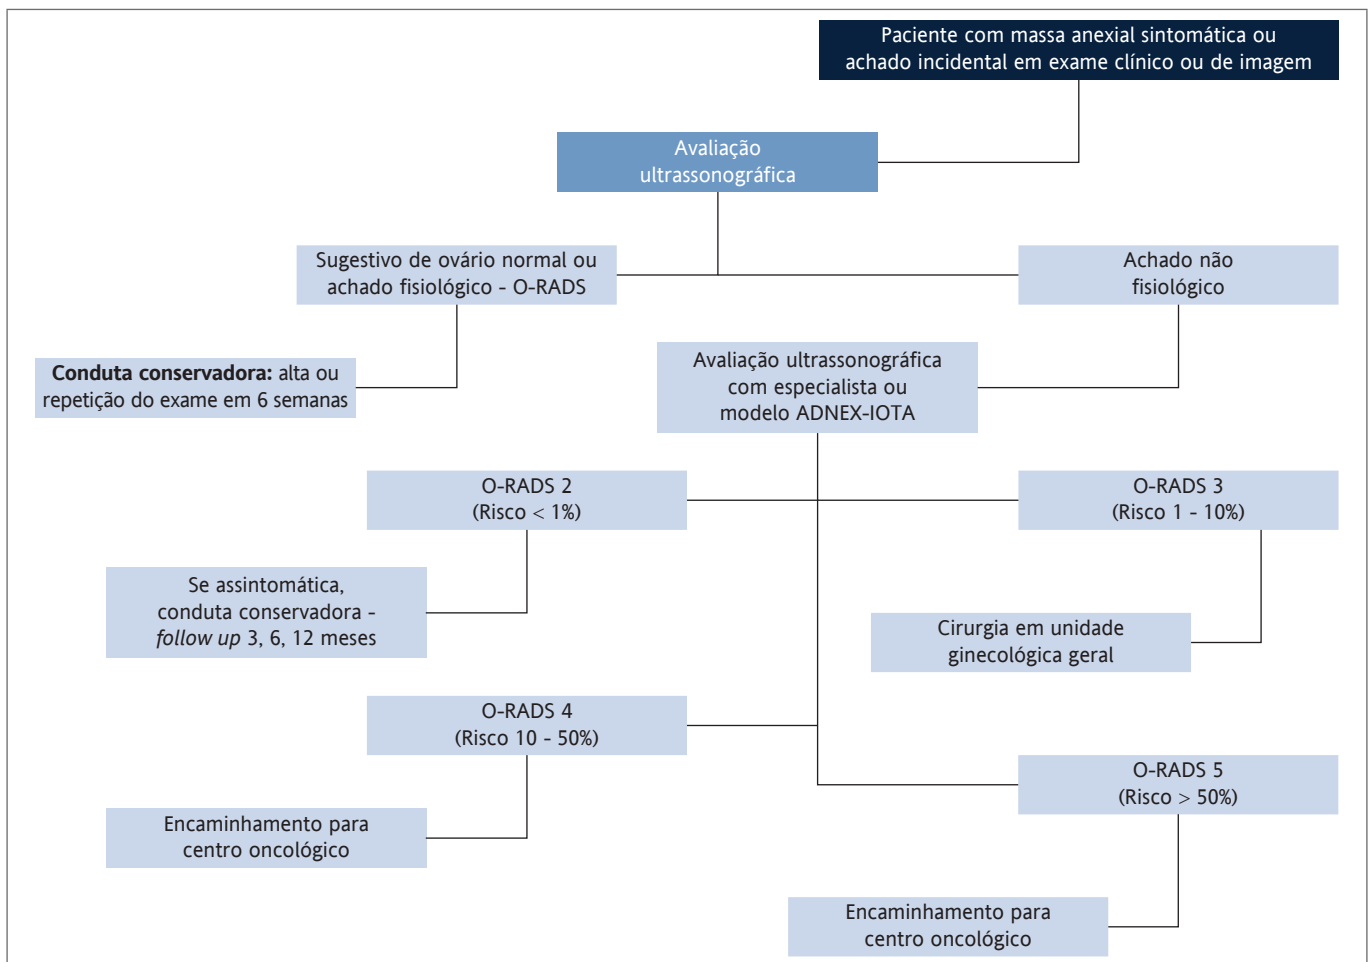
Paciente com massa anexial sintomática ou achado incidental em exame clínico ou de imagem

Avaliação ultrassonográfica

Sugestivo de ovário normal ou achado fisiológico - O-RADS

Achado não fisiológico

**Conduta conservadora:** alta ou repetição do exame em 6 semanas

Avaliação ultrassonográfica com especialista ou modelo ADNEX-IOTA

O-RADS 2 (Risco < 1%)

O-RADS 3 (Risco 1 - 10%)

Se assintomática, conduta conservadora - *follow up* 3, 6, 12 meses

Cirurgia em unidade ginecológica geral

O-RADS 4 (Risco 10 - 50%)

O-RADS 5 (Risco > 50%)

Encaminhamento para centro oncológico

Encaminhamento para centro oncológico